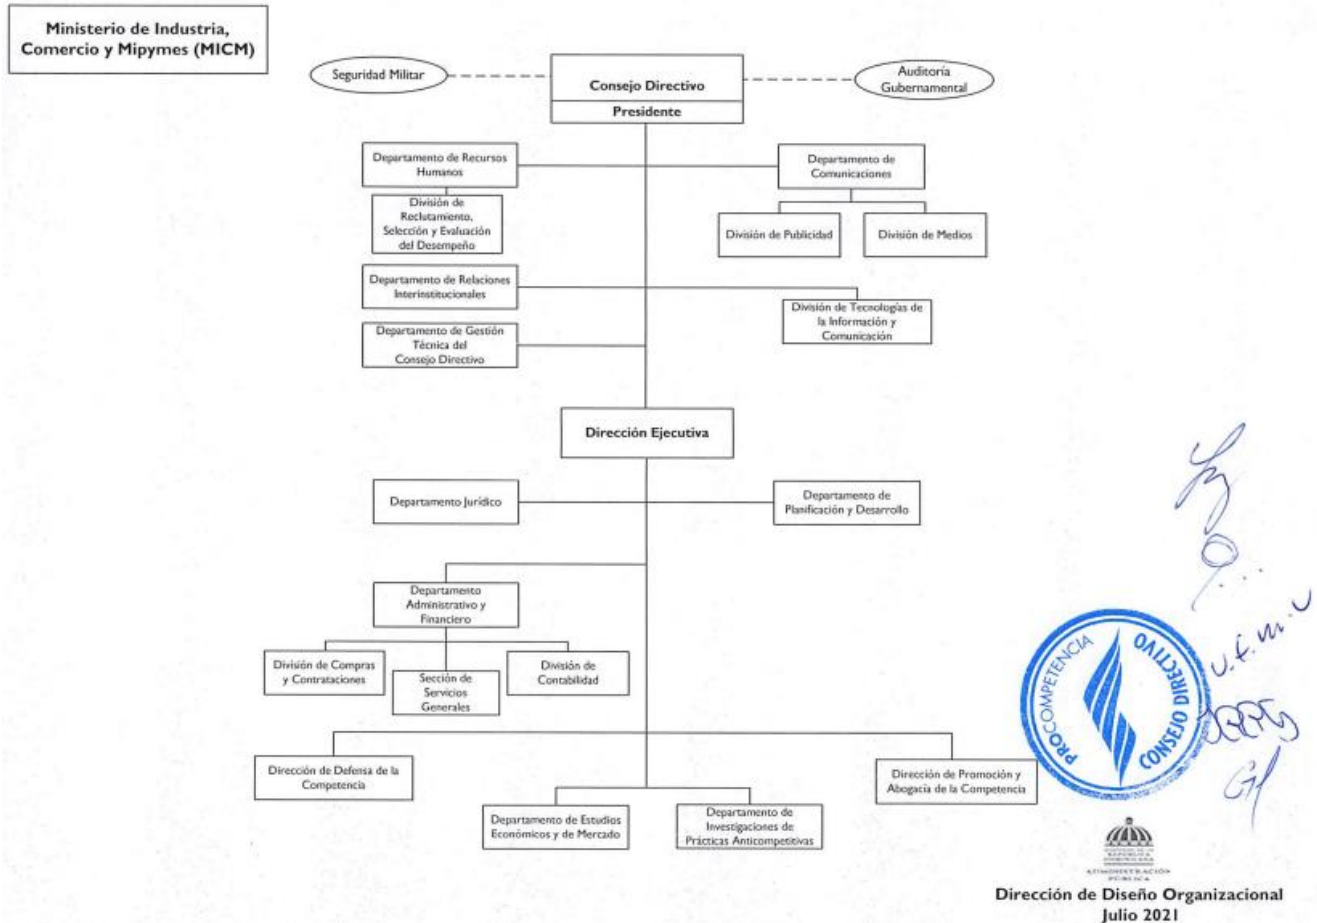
Ministerio de Industria, Comercio y Mipymes (MICM)

Seguridad Militar

Consejo Directivo

Presidente

Auditoría Gubernamental

Departamento de Recursos Humanos

División de Reclutamiento, Selección y Evaluación del Desempeño

Departamento de Comunicaciones

División de Publicidad

División de Medios

Departamento de Relaciones Interinstitucionales

División de Tecnologías de la Información y Comunicación

Departamento de Gestión Técnica del Consejo Directivo

Dirección Ejecutiva

Departamento Jurídico

Departamento de Planificación y Desarrollo

Departamento Administrativo y Financiero

División de Compras y Contrataciones

Sección de Servicios Generales

División de Contabilidad

Dirección de Defensa de la Competencia

Dirección de Promoción y Abogacía de la Competencia

Departamento de Estudios Económicos y de Mercado

Departamento de Investigaciones de Prácticas Anticompetitivas

PROCOMPETENCIA CONSEJO DIRECTIVO

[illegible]

Dirección de Diseño Organizacional
Julio 2021